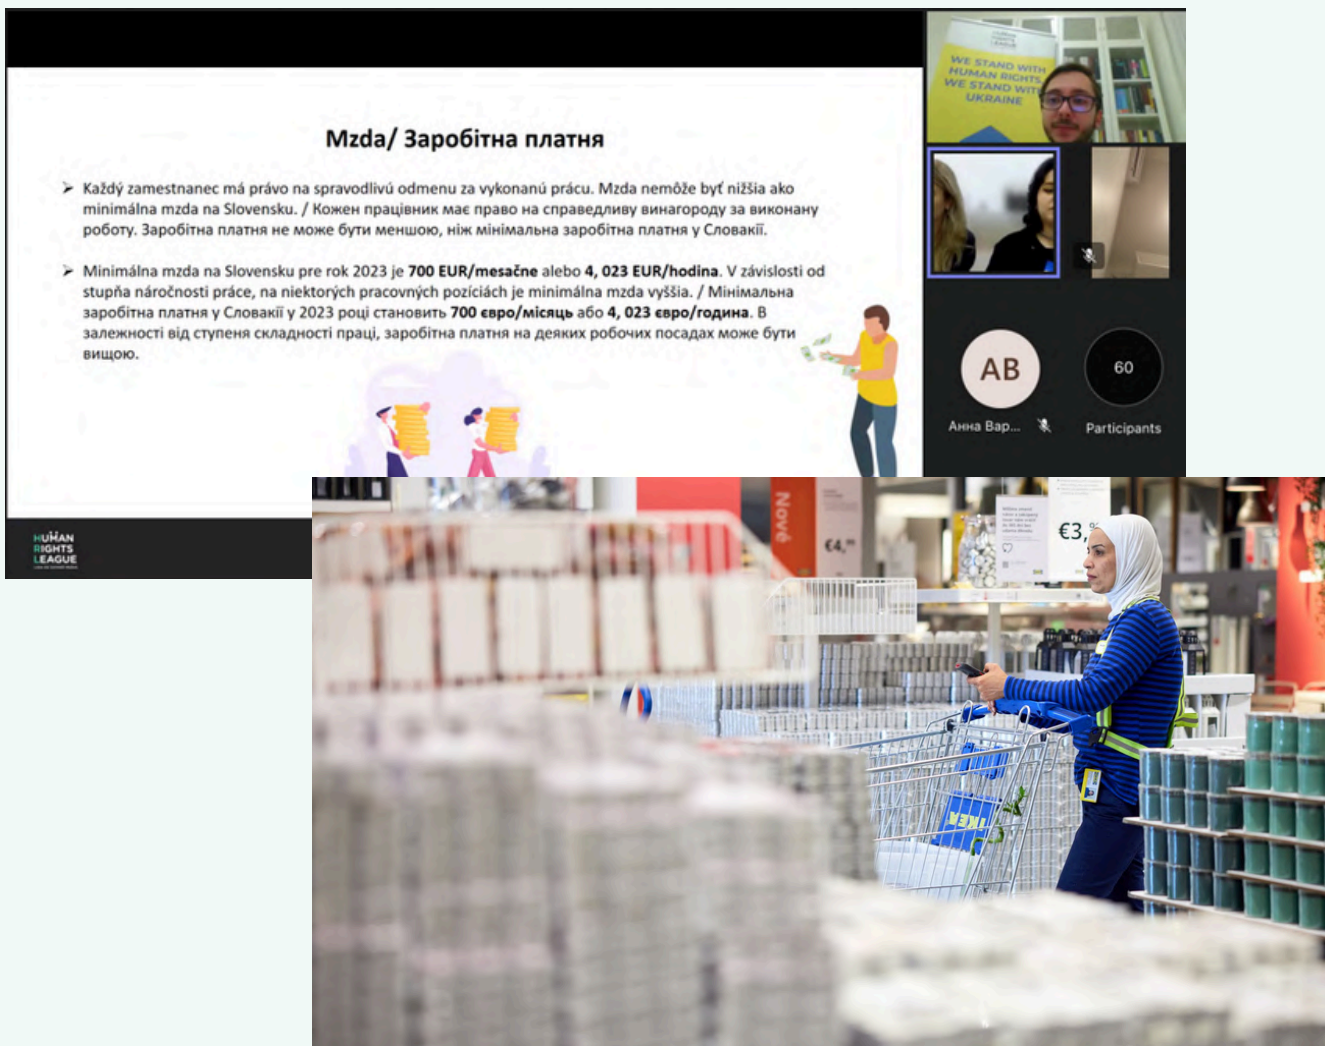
Mzda/ Заробітна платня

➤ Každý zamestnanec má právo na spravodlivú odmenu za vykonanú prácu. Mzda nemôže byť nižšia ako minimálna mzda na Slovensku. / Кожен працівник має право на справедливу винагороду за виконану роботу. Заробітна платня не може бути меншою, ніж мінімальна заробітна платня у Словакії.

➤ Minimálna mzda na Slovensku pre rok 2023 je 700 EUR/mesačne alebo 4, 023 EUR/hodina. V závislosti od stupňa náročnosti práce, na niektorých pracovných pozíciách je minimálna mzda vyššia. / Мінімальна заробітна платня у Словакії у 2023 році становить 700 євро/місяць або 4, 023 євро/година. В залежності від ступеня складності праці, заробітна платня на деяких робочих посадах може бути вищою.

HUMAN RIGHTS LEAGUE

WE STAND WITH HUMAN RIGHTS WE STAND WITH UKRAINE

AB
Анна Вар...

60
Participants

Nové
€4,
€3,
IKEA